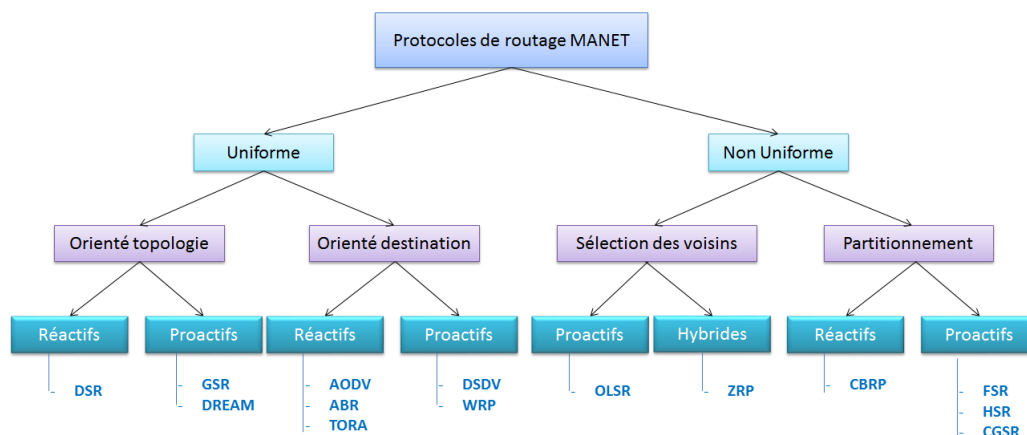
Protocoles de routage MANET

Uniforme

Non Uniforme

Orienté topologie

Orienté destination

Sélection des voisins

Partitionnement

Réactifs

- DSR

Proactifs

- GSR
- DREAM

Réactifs

- AODV
- ABR
- TORA

Proactifs

- DSDV
- WRP

Proactifs

- OLSR

Hybrides

- ZRP

Réactifs

- CBRP

Proactifs

- FSR
- HSR
- CGSR